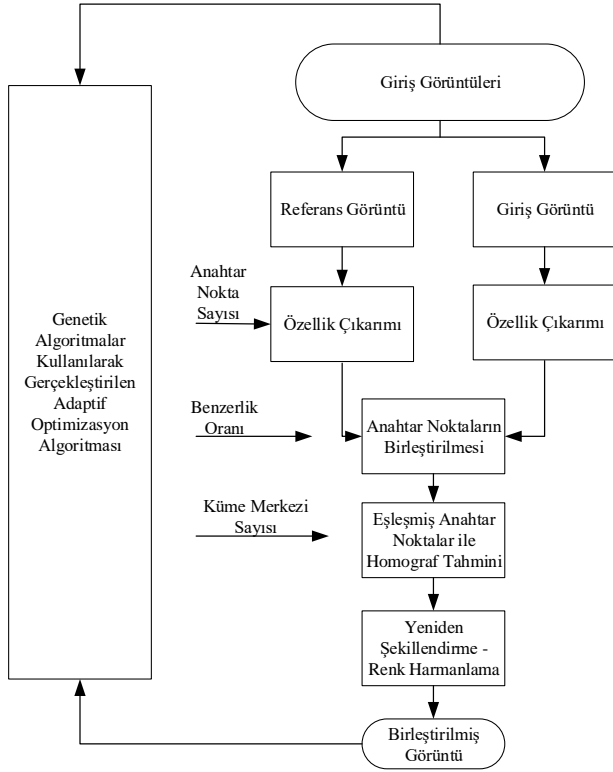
Giriş Görüntüleri

Referans Görüntü

Giriş Görüntü

Anahtar Nokta Sayısı

Özellik Çıkarımı

Özellik Çıkarımı

Genetik Algoritmalar Kullanılarak Gerçekleştirilen Adaptif Optimizasyon Algoritması

Benzerlik Oranı

Anahtar Noktaların Birleştirilmesi

Küme Merkezi Sayısı

Eşleşmiş Anahtar Noktalar ile Homograf Tahmini

Yeniden Şekillendirme - Renk Harmanlama

Birleştirilmiş Görüntü